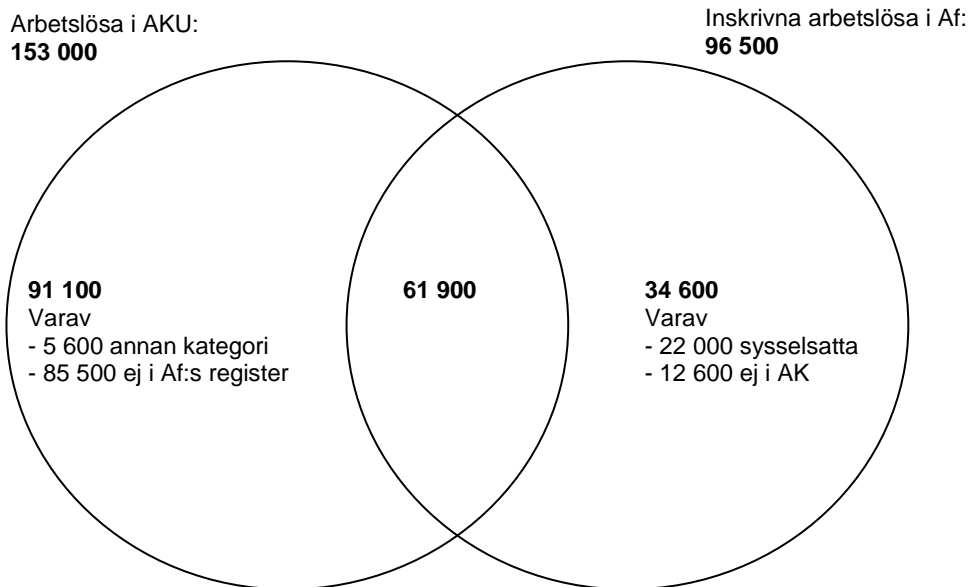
Arbetslösa i AKU:
**153 000**

Inskrivna arbetslösa i Af:
**96 500**

**91 100**
Varav
- 5 600 annan kategori
- 85 500 ej i Af:s register

**61 900**

**34 600**
Varav
- 22 000 sysselsatta
- 12 600 ej i AK